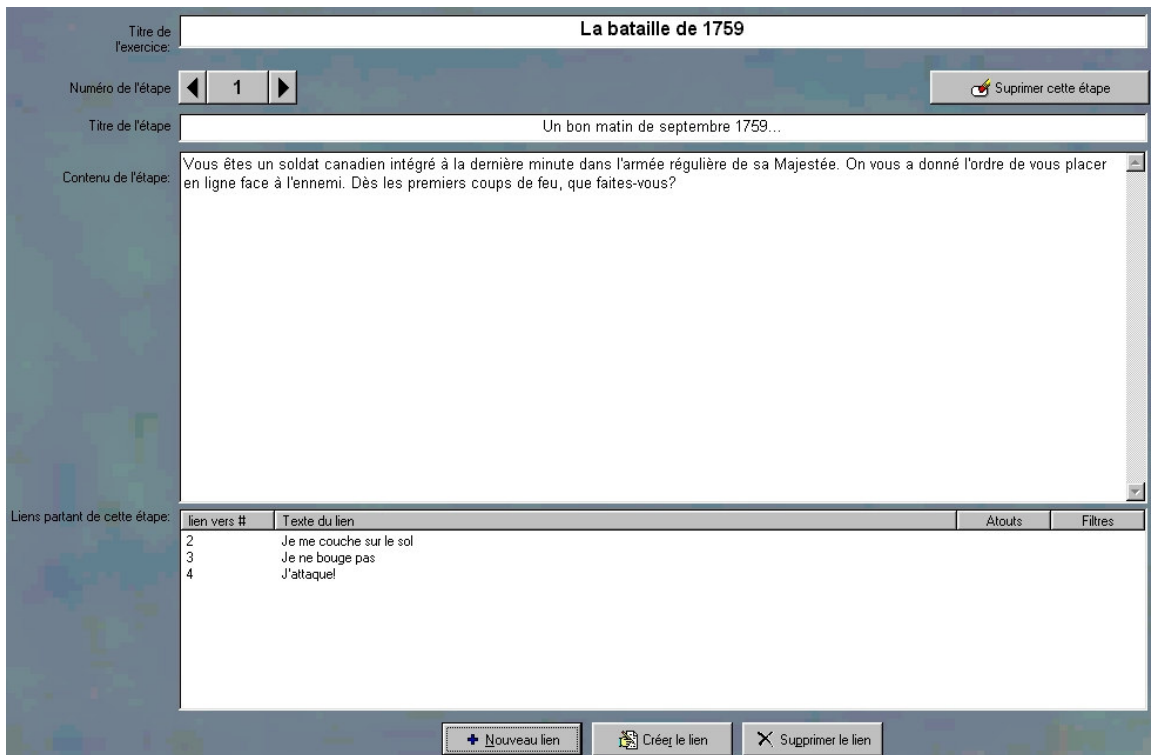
Titre de l'exercice:

La bataille de 1759

Numéro de l'étape

1

Suprimer cette étape

Titre de l'étape

Un bon matin de septembre 1759...

Contenu de l'étape:

Vous êtes un soldat canadien intégré à la dernière minute dans l'armée régulière de sa Majestée. On vous a donné l'ordre de vous placer en ligne face à l'ennemi. Dès les premiers coups de feu, que faites-vous?

Liens partant de cette étape:

| lien vers # | Texte du lien | Atouts | Filtres |
|---|---|---|---|
| 2 | Je me couche sur le sol | | |
| 3 | Je ne bouge pas | | |
| 4 | J'attaque! | | |

Nouveau lien

Créer le lien

Supprimer le lien